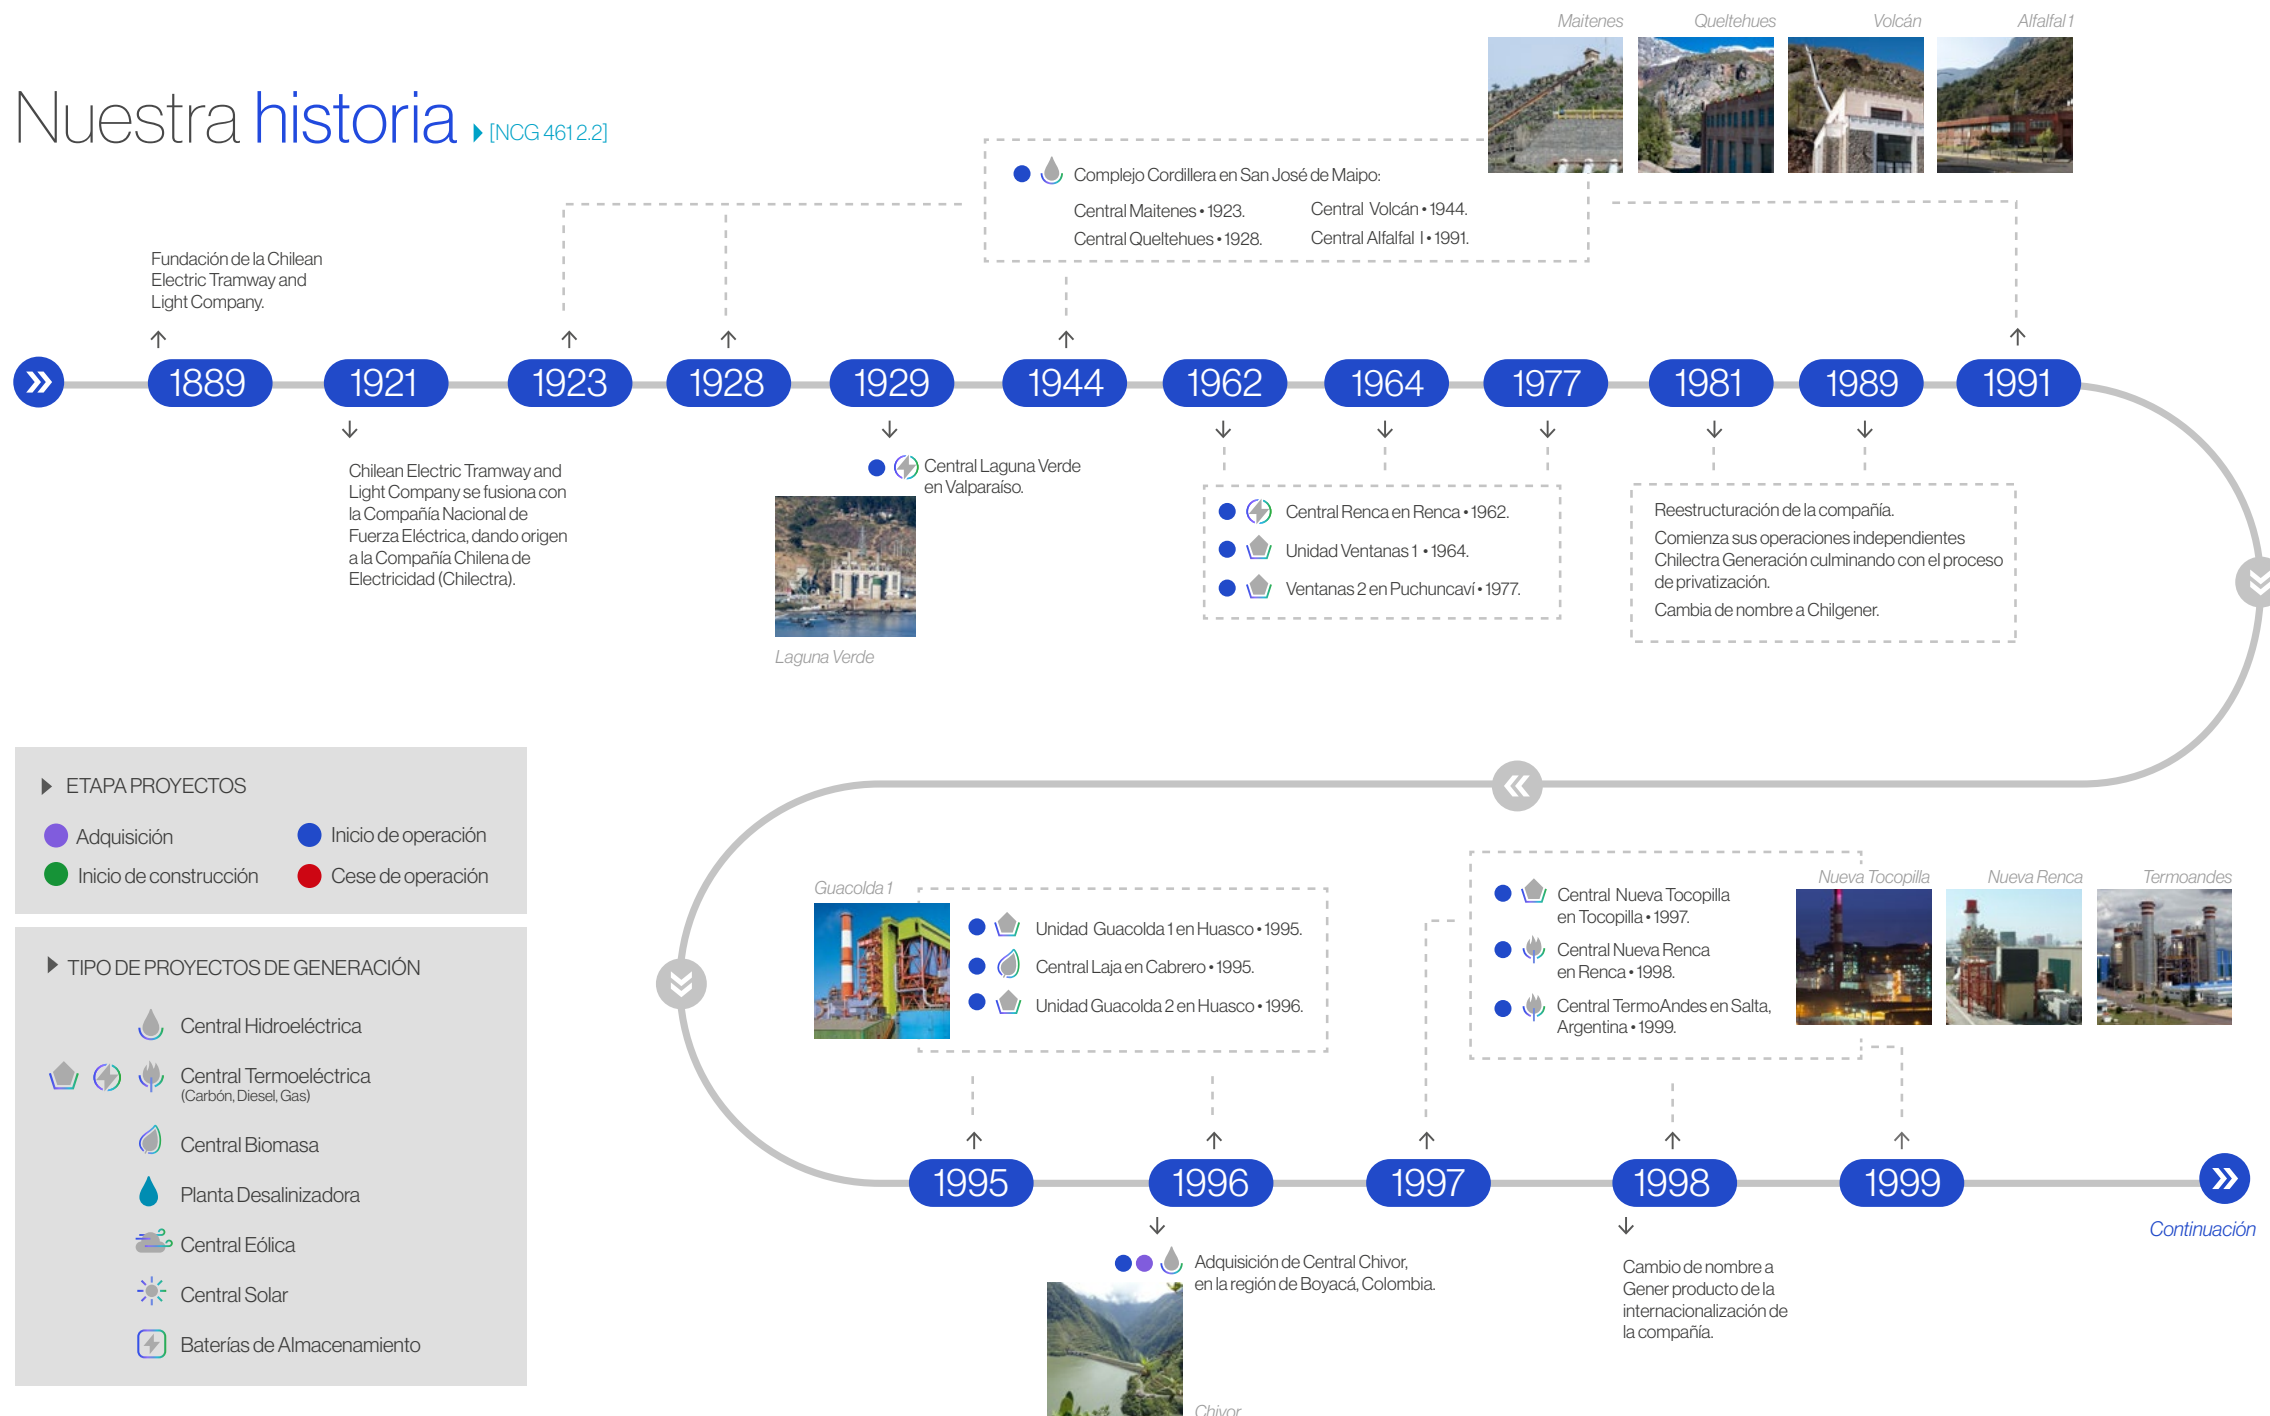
Nuestra historia [NCG 461 2.2]

Maitenes Queltehues Volcán Alfalfal 1

Complejo Cordillera en San José de Maipo:
Central Maitenes • 1923.
Central Queltehues • 1928.
Central Volcán • 1944.
Central Alfalfal I • 1991.

Fundación de la Chilean Electric Tramway and Light Company.

1889 1921 1923 1928 1929 1944 1962 1964 1977 1981 1989 1991

Chilean Electric Tramway and Light Company se fusiona con la Compañía Nacional de Fuerza Eléctrica, dando origen a la Compañía Chilena de Electricidad (Chilectra).

Central Laguna Verde en Valparaíso.

Laguna Verde

Central Renca en Renca • 1962.
Unidad Ventanas 1 • 1964.
Ventanas 2 en Puchuncaví • 1977.

Reestructuración de la compañía.
Comienza sus operaciones independientes Chilectra Generación culminando con el proceso de privatización.
Cambia de nombre a Chilgener.

ETAPA PROYECTOS
Adquisición
Inicio de operación
Inicio de construcción
Cese de operación

TIPO DE PROYECTOS DE GENERACIÓN
Central Hidroeléctrica
Central Termoeléctrica
(Carbón, Diesel, Gas)
Central Biomasa
Planta Desalinizadora
Central Eólica
Central Solar
Baterías de Almacenamiento

Guacolda 1
Unidad Guacolda 1 en Huasco • 1995.
Central Laja en Cabrero • 1995.
Unidad Guacolda 2 en Huasco • 1996.

Central Nueva Tocopilla en Tocopilla • 1997.
Central Nueva Renca en Renca • 1998.
Central TermoAndes en Salta, Argentina • 1999.

Nueva Tocopilla Nueva Renca Termoandes

1995 1996 1997 1998 1999

Continuación

Adquisición de Central Chivor, en la región de Boyacá, Colombia.

Chivor

Cambio de nombre a Gener producto de la internacionalización de la compañía.